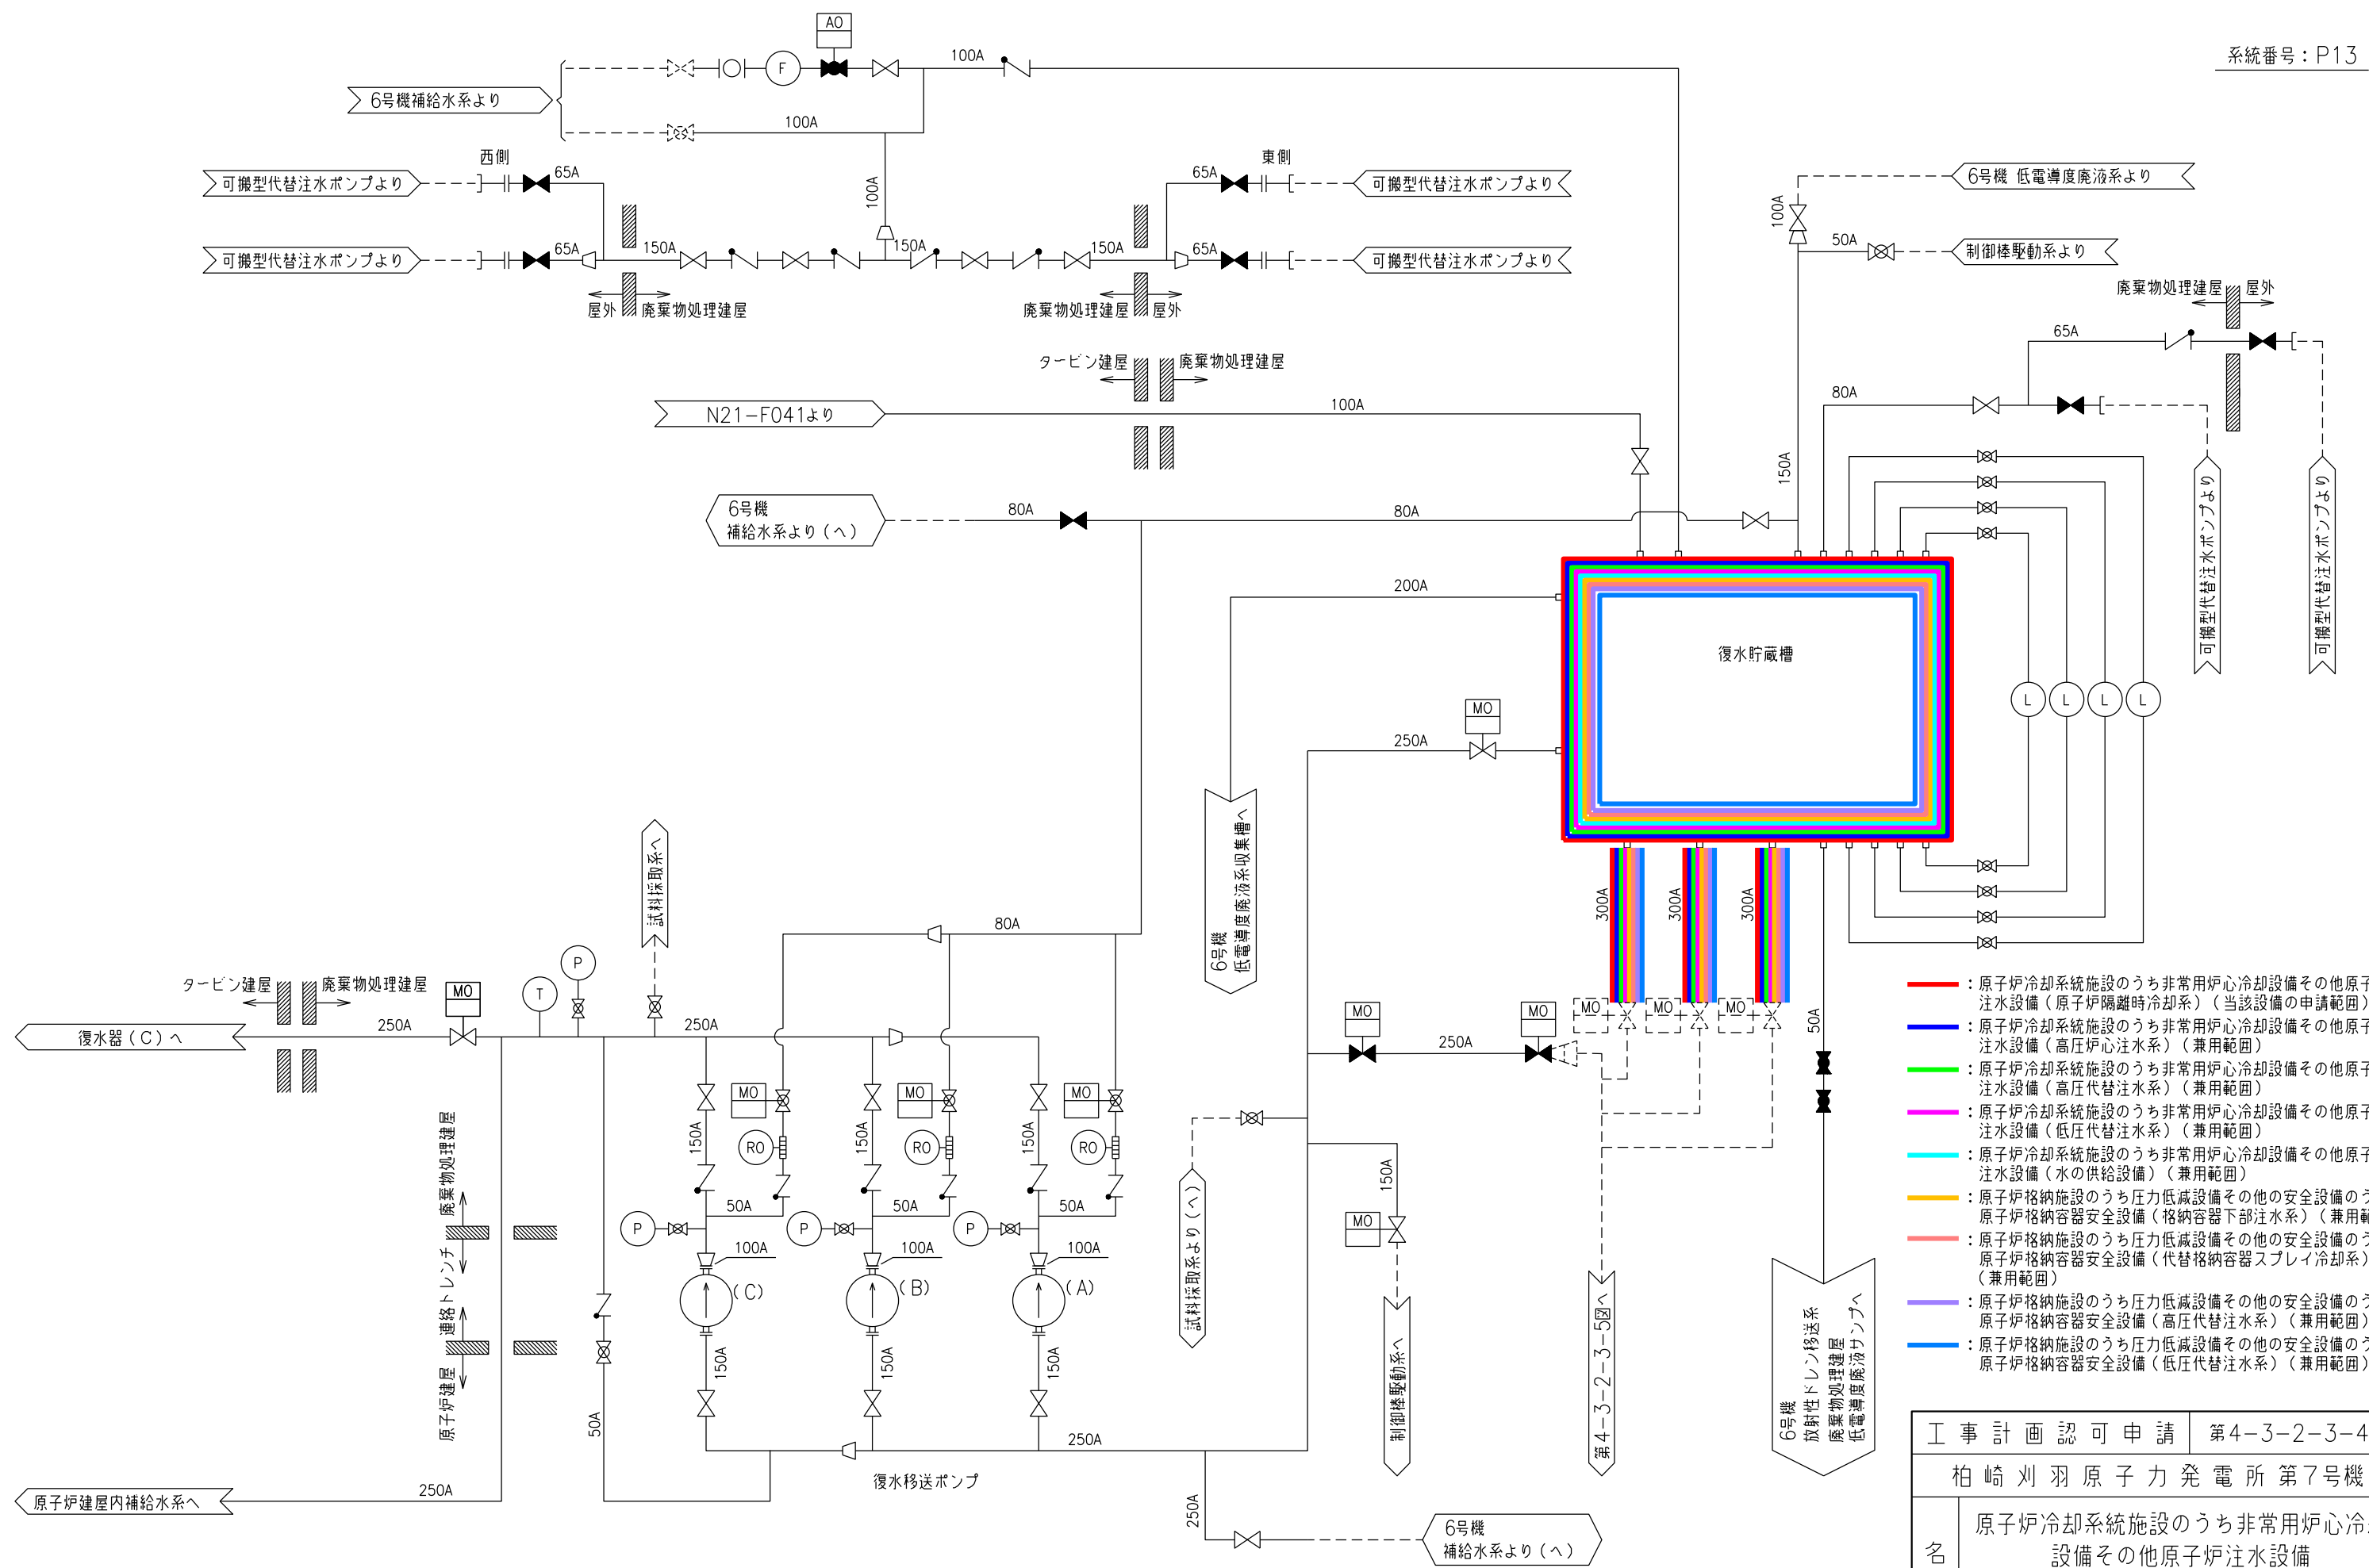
系統番号：P13

AO
F
100A
6号機補給水系より
100A
西側
65A
東側
65A
可搬型代替注水ポンプより
可搬型代替注水ポンプより
可搬型代替注水ポンプより
可搬型代替注水ポンプより
100A
65A
150A
150A
150A
65A
屋外
廃棄物処理建屋
廃棄物処理建屋
屋外
6号機 低電導度廃液系より
100A
50A
制御棒駆動系より
廃棄物処理建屋
屋外
65A
80A
タービン建屋
廃棄物処理建屋
N21−F041より
100A
150A
6号機
補給水系より（へ）
80A
80A
200A
復水貯蔵槽
L L L L
可搬型代替注水ポンプより
可搬型代替注水ポンプより
MO
250A
6号機
低電導度廃液系収集槽へ
試料採取系へ
80A
300A
300A
300A
MO MO MO
50A
P
T
タービン建屋
廃棄物処理建屋
MO
復水器（C）へ
250A
250A
MO
MO
250A
MO
MO
MO
RO
RO
RO
150A
150A
150A
50A
50A
50A
P
P
P
100A
100A
100A
(C)
(B)
(A)
150A
150A
150A
廃棄物処理建屋
連絡トレンチ
原子炉建屋
50A
試料採取系より（へ）
150A
MO
制御棒駆動系へ
第4−3−2−3−5図へ
6号機
放射性ドレン移送系
廃棄物処理建屋
低電導度廃液サンプへ
250A
復水移送ポンプ
原子炉建屋内補給水系へ
250A
250A
6号機
補給水系より（へ）

：原子炉冷却系統施設のうち非常用炉心冷却設備その他原子
注水設備（原子炉隔離時冷却系）（当該設備の申請範囲）
：原子炉冷却系統施設のうち非常用炉心冷却設備その他原子
注水設備（高圧炉心注水系）（兼用範囲）
：原子炉冷却系統施設のうち非常用炉心冷却設備その他原子
注水設備（高圧代替注水系）（兼用範囲）
：原子炉冷却系統施設のうち非常用炉心冷却設備その他原子
注水設備（低圧代替注水系）（兼用範囲）
：原子炉冷却系統施設のうち非常用炉心冷却設備その他原子
注水設備（水の供給設備）（兼用範囲）
：原子炉格納施設のうち圧力低減設備その他の安全設備のう
原子炉格納容器安全設備（格納容器下部注水系）（兼用範
：原子炉格納施設のうち圧力低減設備その他の安全設備のう
原子炉格納容器安全設備（代替格納容器スプレイ冷却系）
（兼用範囲）
：原子炉格納施設のうち圧力低減設備その他の安全設備のう
原子炉格納容器安全設備（高圧代替注水系）（兼用範囲）
：原子炉格納施設のうち圧力低減設備その他の安全設備のう
原子炉格納容器安全設備（低圧代替注水系）（兼用範囲）

| 工事計画認可申請 | 第4−3−2−3−4 |
|---|---|
| 柏崎刈羽原子力発電所第7号機 | |
| 名 | 原子炉冷却系統施設のうち非常用炉心冷 設備その他原子炉注水設備 |